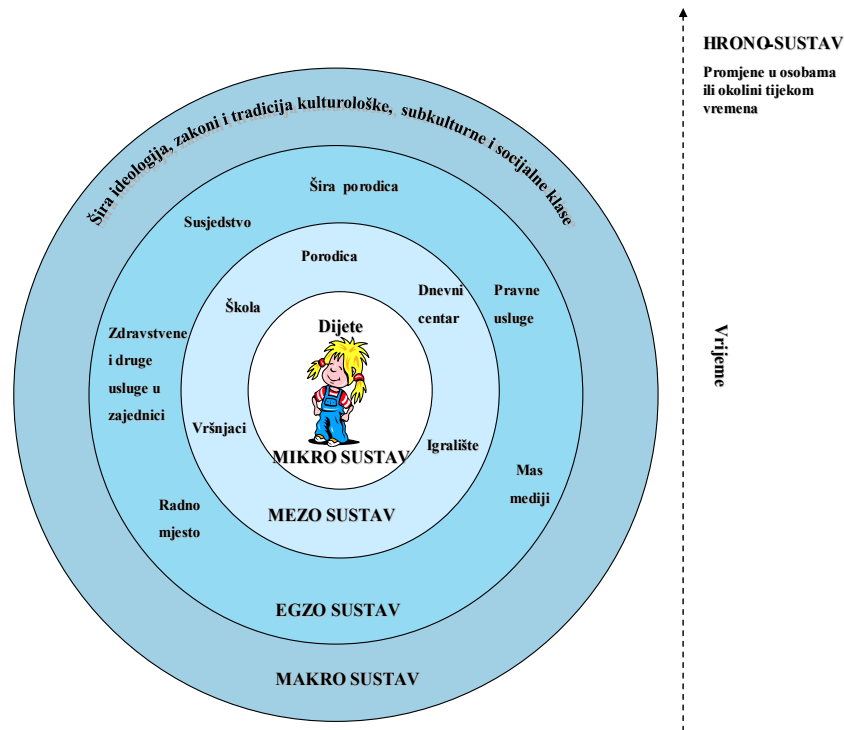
Šira ideologija, zakoni i tradicija kulturološke, subkulturne i socijalne klase

Šira porodica

Susjedstvo

Porodica

Škola

Dnevni centar

Pravne usluge

Dijete

Zdravstvene i druge usluge u zajednici

Vršnjaci

Igralište

MIKRO SUSTAV

Mas mediji

Radno mjesto

MEZO SUSTAV

EGZO SUSTAV

MAKRO SUSTAV

HRONO-SUSTAV

Promjene u osobama ili okolini tijekom vremena

Vrijeme